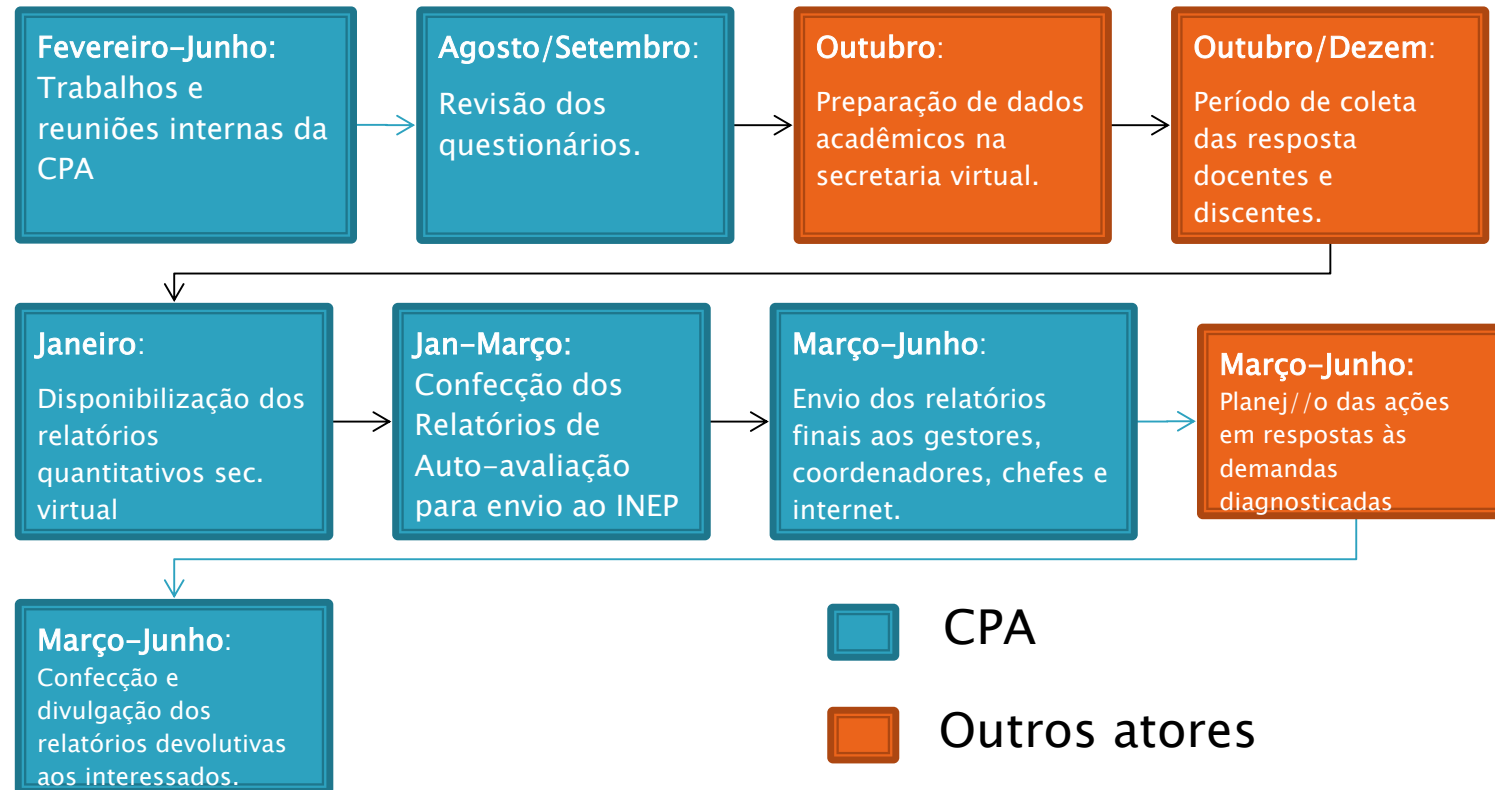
Fevereiro-Junho: Trabalhos e reuniões internas da CPA

Agosto/Setembro: Revisão dos questionários.

Outubro: Preparação de dados acadêmicos na secretaria virtual.

Outubro/Dezem: Período de coleta das resposta docentes e discentes.

Janeiro: Disponibilização dos relatórios quantitativos sec. virtual

Jan-Março: Confecção dos Relatórios de Auto-avaliação para envio ao INEP

Março-Junho: Envio dos relatórios finais aos gestores, coordenadores, chefes e internet.

Março-Junho: Planej//o das ações em respostas às demandas diagnosticadas

Março-Junho: Confecção e divulgação dos relatórios devolutivas aos interessados.

CPA

Outros atores